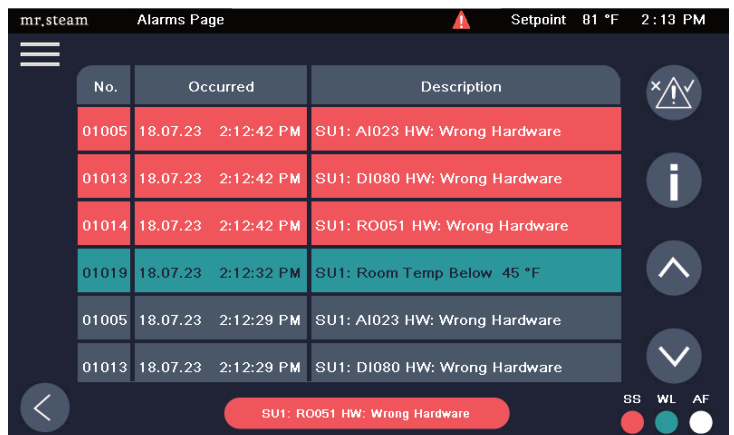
mr.steam Alarms Page Setpoint 81 °F 2:13 PM

| No. | Occurred | Description |
|---|---|---|
| 01005 | 18.07.23 2:12:42 PM | SU1: AI023 HW: Wrong Hardware |
| 01013 | 18.07.23 2:12:42 PM | SU1: DI080 HW: Wrong Hardware |
| 01014 | 18.07.23 2:12:42 PM | SU1: RO051 HW: Wrong Hardware |
| 01019 | 18.07.23 2:12:32 PM | SU1: Room Temp Below 45 °F |
| 01005 | 18.07.23 2:12:29 PM | SU1: AI023 HW: Wrong Hardware |
| 01013 | 18.07.23 2:12:29 PM | SU1: DI080 HW: Wrong Hardware |

SU1: RO051 HW: Wrong Hardware

SS WL AF